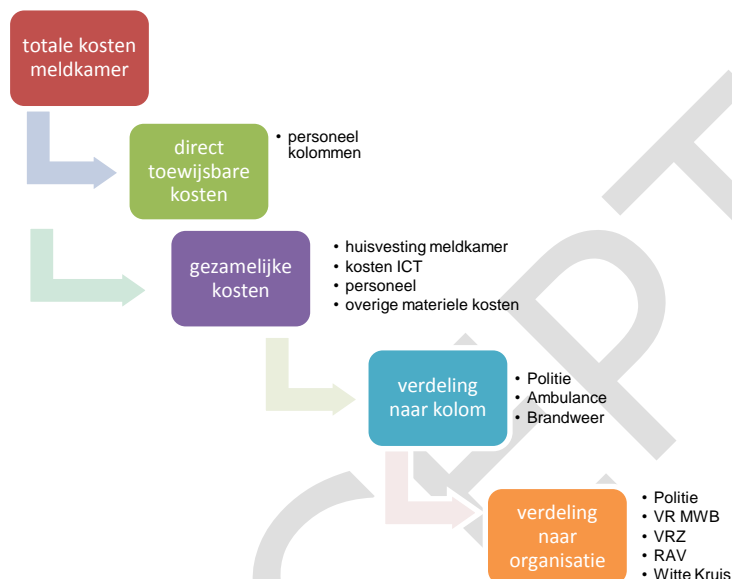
totale kosten meldkamer

direct toewijsbare kosten

• personeel kolommen

gezamelijke kosten

• huisvesting meldkamer
• kosten ICT
• personeel
• overige materiele kosten

verdeling naar kolom

• Politie
• Ambulance
• Brandweer

verdeling naar organisatie

• Politie
• VR MWB
• VRZ
• RAV
• Witte Kruis